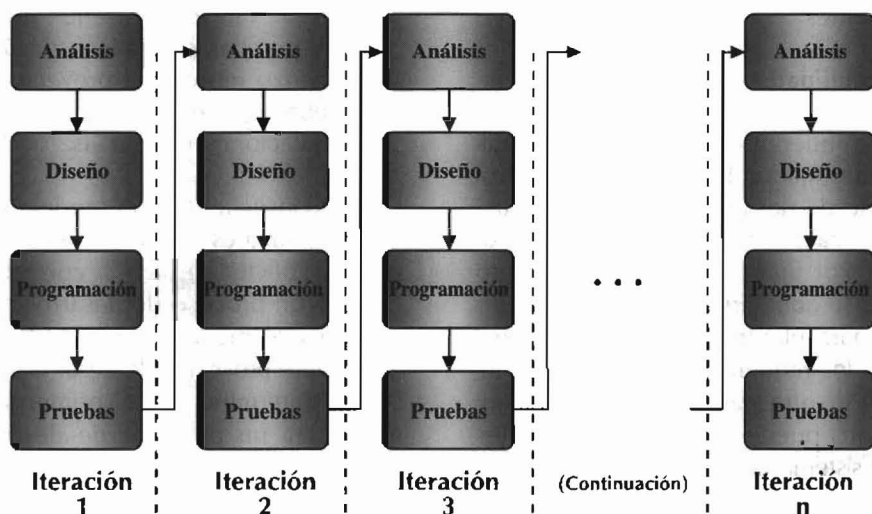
Análisis
Diseño
Programación
Pruebas
Iteración 1

Análisis
Diseño
Programación
Pruebas
Iteración 2

Análisis
Diseño
Programación
Pruebas
Iteración 3

. . .
(Continuación)

Análisis
Diseño
Programación
Pruebas
Iteración n